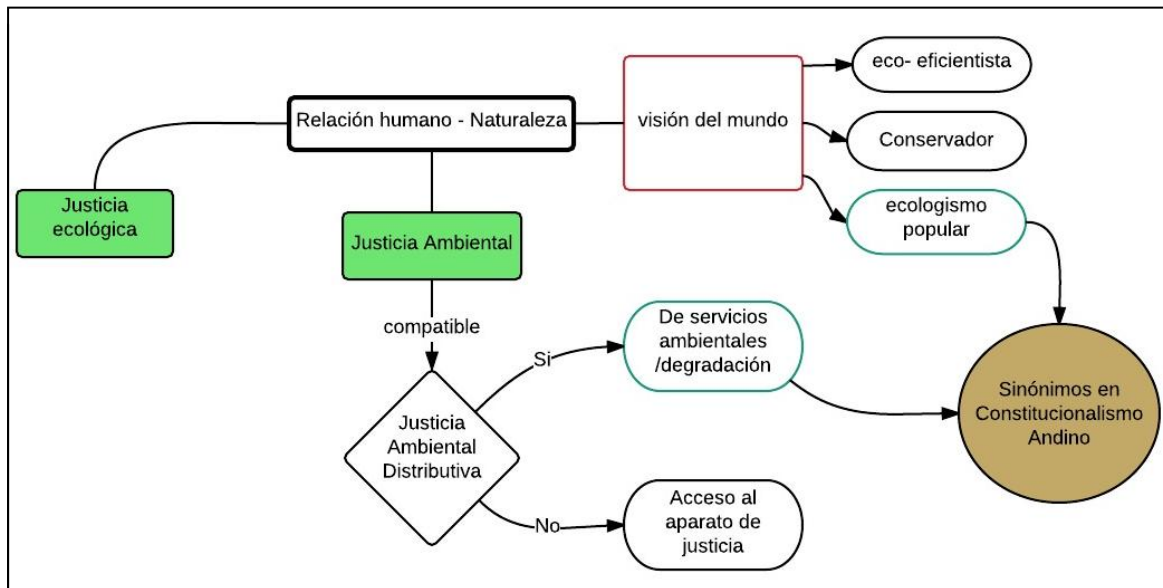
Relación humano - Naturaleza

visión del mundo

eco- eficientista

Conservador

ecologismo popular

Justicia ecológica

Justicia Ambiental

compatible

Justicia Ambiental Distributiva

Si

De servicios ambientales /degradación

No

Acceso al aparato de justicia

Sinónimos en Constitucionalismo Andino